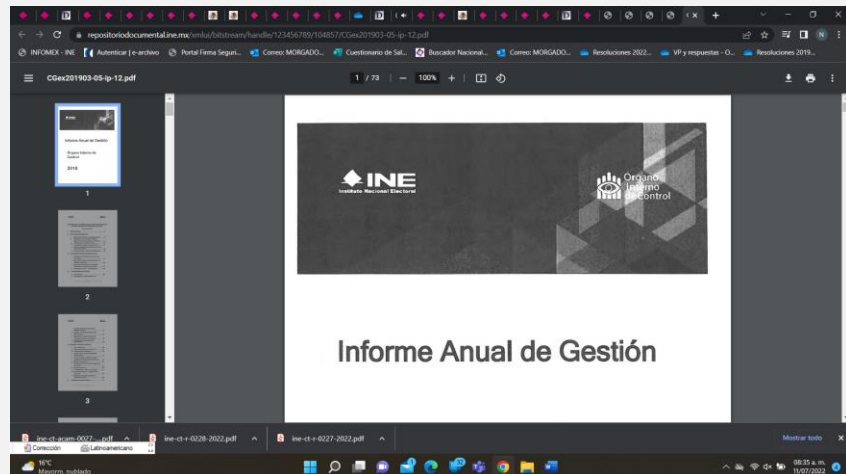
repositoriodocumental.ine.mx/xmlui/bitstream/handle/123456789/104857/CGex201903-05-ip-12.pdf

INFOMEX - INE | Autenticar | e-archivo | Portal Firma Seguri... | Correo: MORGADO... | Cuestionario de Sal... | Buscador Nacional... | Correo: MORGADO... | Resoluciones 2022... | VP y respuestas - O... | Resoluciones 2019...

CGex201903-05-ip-12.pdf

1 / 73 | — 100% +

Informe Anual de Gestión

Órgano Interno de Control

2018

1

2

3

INE
Instituto Nacional Electoral

Órgano Interno de Control

Informe Anual de Gestión

ine-ct-acam-0027-....pdf

ine-ct-r-0228-2022.pdf

ine-ct-r-0227-2022.pdf

Mostrar todo

Corrección

Latinoamericano

16°C
Mayorm. nublado

08:35 a. m.
11/07/2022